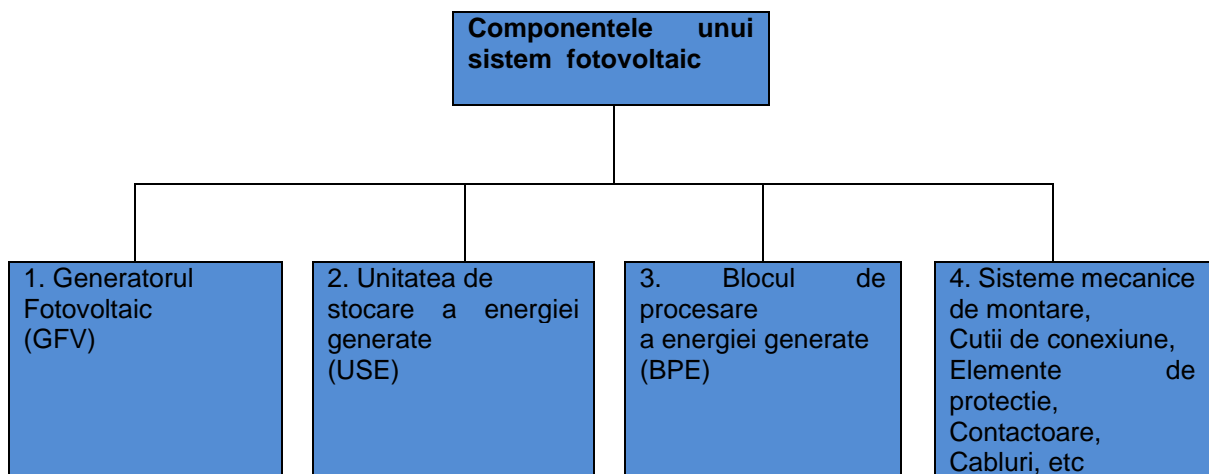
Componentele unui sistem fotovoltaic

1. Generatorul Fotovoltaic (GFV)

2. Unitatea de stocare a energiei generate (USE)

3. Blocul de procesare a energiei generate (BPE)

4. Sisteme mecanice de montare, Cutii de conexiune, Elemente de protectie, Contactoare, Cabluri, etc